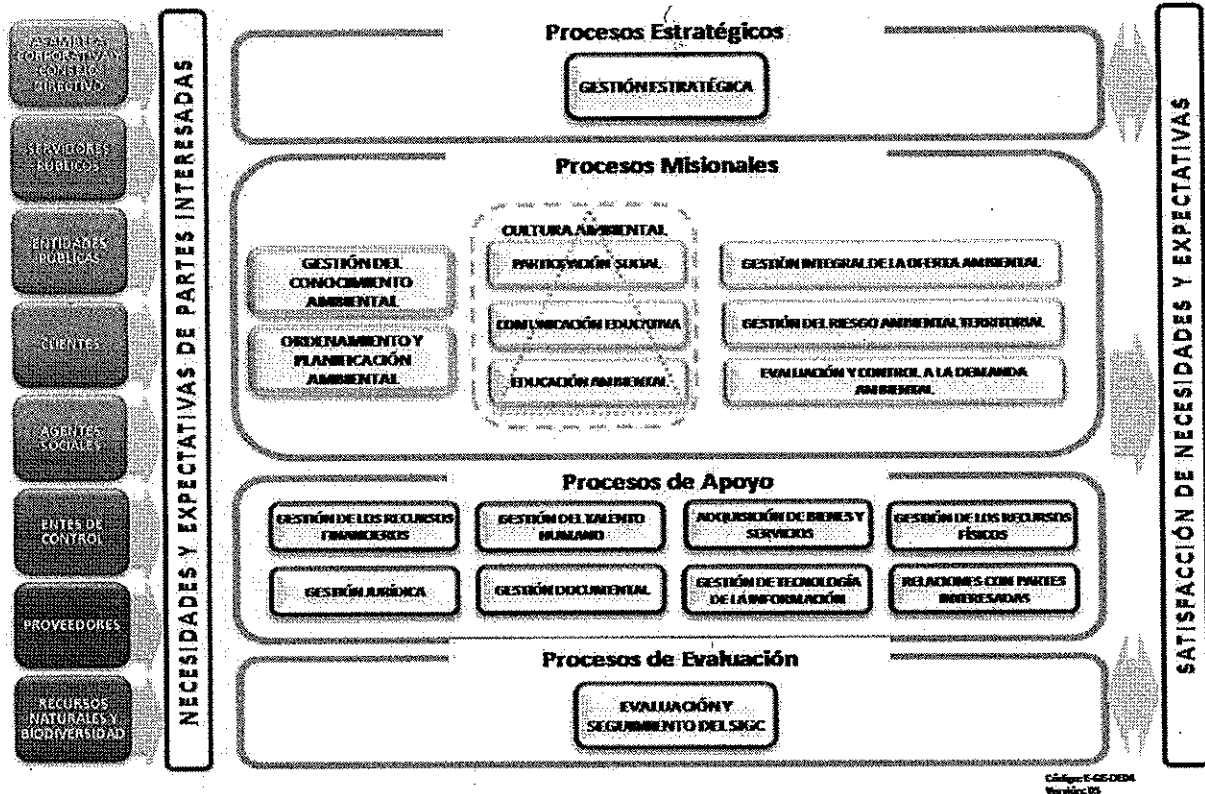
ASAMBLEA CORPORATIVA Y CONSEJO DIRECTIVO

SERVIDORES PÚBLICOS

ENTIDADES PÚBLICAS

CLIENTES

AGENTES SOCIALES

ENTES DE CONTROL

PROVEEDORES

RECURSOS NATURALES Y BIODIVERSIDAD

NECESIDADES Y EXPECTATIVAS DE PARTES INTERESADAS

Procesos Estratégicos

GESTIÓN ESTRATÉGICA

Procesos Misionales

GESTIÓN DEL CONOCIMIENTO AMBIENTAL

ORDENAMIENTO Y PLANIFICACIÓN AMBIENTAL

CULTURA AMBIENTAL

PARTICIPACIÓN SOCIAL

COMUNICACIÓN EDUCATIVA

EDUCACIÓN AMBIENTAL

GESTIÓN INTEGRAL DE LA OFERTA AMBIENTAL

GESTIÓN DEL RIESGO AMBIENTAL TERRITORIAL

EVALUACIÓN Y CONTROL A LA DEMANDA AMBIENTAL

Procesos de Apoyo

GESTIÓN DE LOS RECURSOS FINANCIEROS

GESTIÓN DEL TALENTO HUMANO

ADQUISICIÓN DE BIENES Y SERVICIOS

GESTIÓN DE LOS RECURSOS FÍSICOS

GESTIÓN JURÍDICA

GESTIÓN DOCUMENTAL

GESTIÓN DE TECNOLOGÍA DE LA INFORMACIÓN

RELACIONES CON PARTES INTERESADAS

Procesos de Evaluación

EVALUACIÓN Y SEGUIMIENTO DEL SIGC

SATISFACCIÓN DE NECESIDADES Y EXPECTATIVAS

Código: E-GE-DE04
Versión: 05